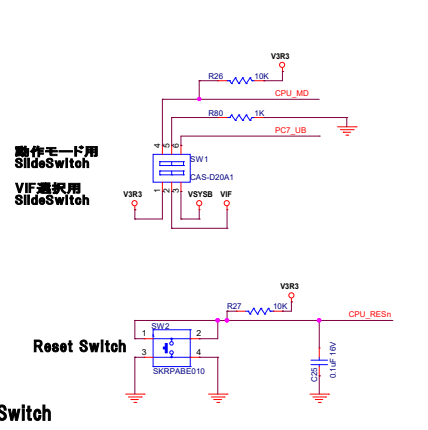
V3R3

R26 10K

CPU_MD

R80 1K

PC7_UB

動作モード用
SlideSwitch

VIF選択用
SlideSwitch

4 5 6

SW1

CAS-D20A1

1 2 3

V3R3

VSYSB

VIF

V3R3

R27 10K

CPU_RESn

SW2

1 2

3 4

Reset Switch

SKRPABE010

C25

0.1uF 16V

Switch